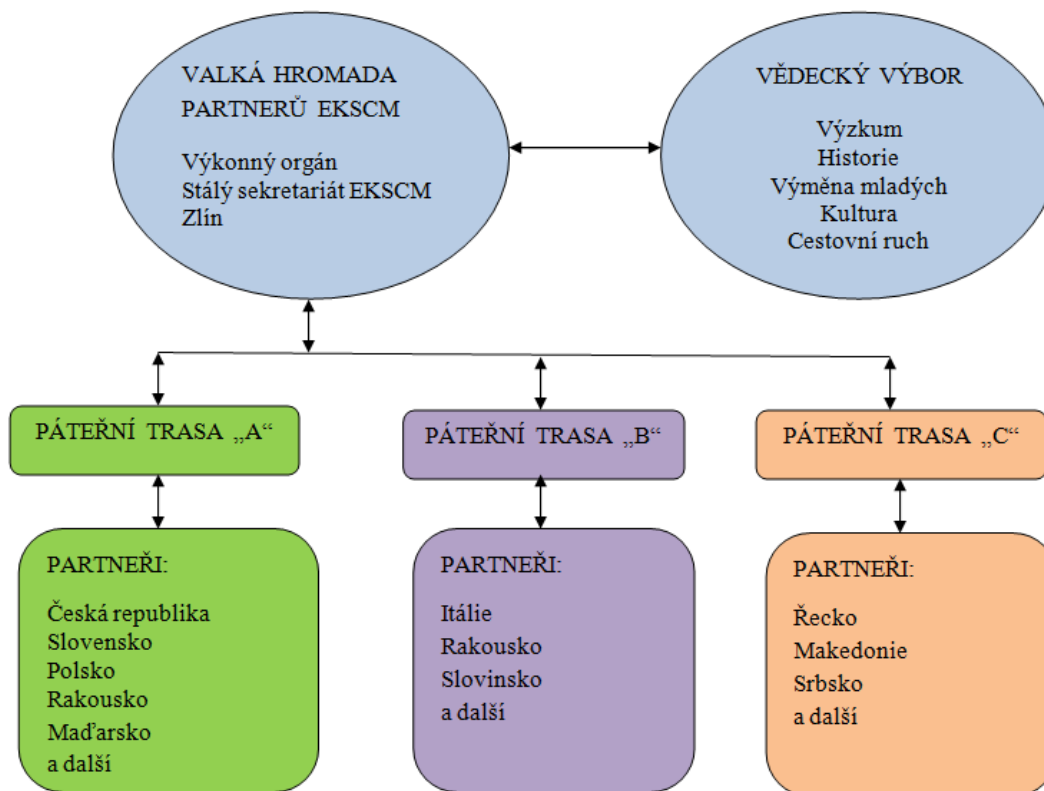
VALKÁ HROMADA PARTNERŮ EKSCM

Výkonný orgán
Stálý sekretariát EKSCM
Zlín

VĚDECKÝ VÝBOR

Výzkum
Historie
Výměna mladých
Kultura
Cestovní ruch

PÁTEŘNÍ TRASA „A“

PÁTEŘNÍ TRASA „B“

PÁTEŘNÍ TRASA „C“

PARTNEŘI:

Česká republika
Slovensko
Polsko
Rakousko
Maďarsko
a další

PARTNEŘI:

Itálie
Rakousko
Slovinsko
a další

PARTNEŘI:

Řecko
Makedonie
Srbsko
a další